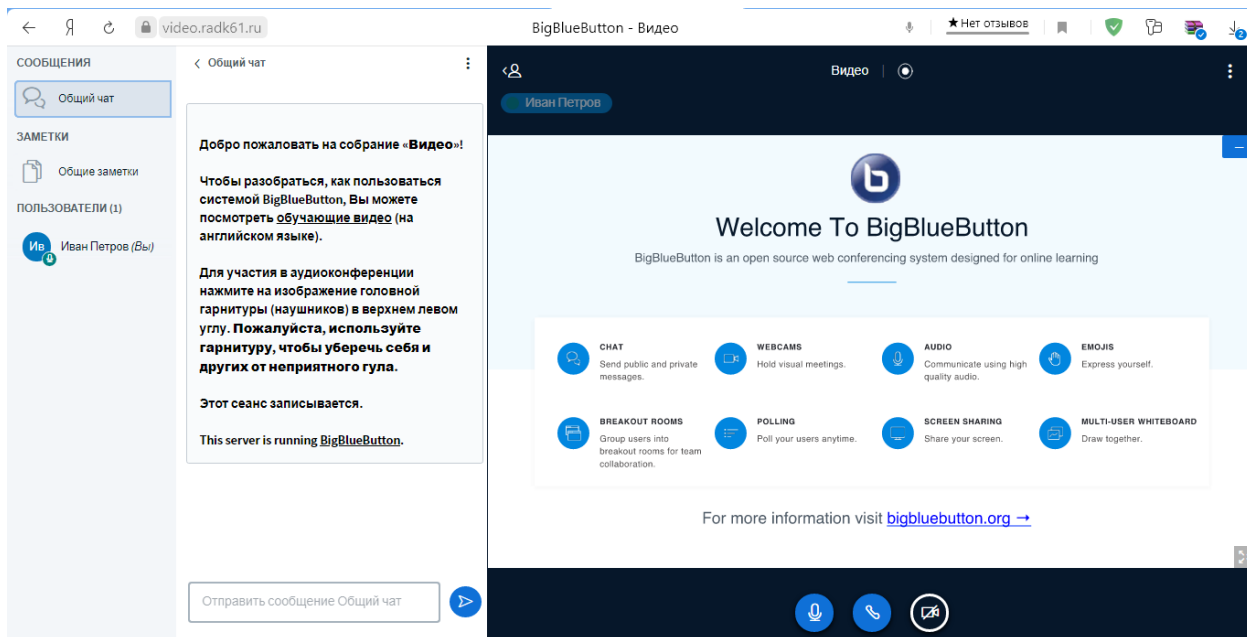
video.radk61.ru BigBlueButton - Видео ★ Нет отзывов

СООБЩЕНИЯ
Общий чат
ЗАМЕТКИ
Общие заметки
ПОЛЬЗОВАТЕЛИ (1)
Ив Иван Петров (Вы)

Общий чат

Добро пожаловать на собрание «Видео»!

Чтобы разобраться, как пользоваться системой BigBlueButton, Вы можете посмотреть обучающие видео (на английском языке).

Для участия в аудиоконференции нажмите на изображение головной гарнитуры (наушников) в верхнем левом углу. Пожалуйста, используйте гарнитуру, чтобы уберечь себя и других от неприятного гула.

Этот сеанс записывается.

This server is running BigBlueButton.

Отправить сообщение Общий чат

Видео
Иван Петров

Welcome To BigBlueButton
BigBlueButton is an open source web conferencing system designed for online learning

CHAT
Send public and private messages.
WEBCAMS
Hold visual meetings.
AUDIO
Communicate using high quality audio.
EMOJIS
Express yourself.
BREAKOUT ROOMS
Group users into breakout rooms for team collaboration.
POLLING
Poll your users anytime.
SCREEN SHARING
Share your screen.
MULTI-USER WHITEBOARD
Draw together.

For more information visit bigbluebutton.org →